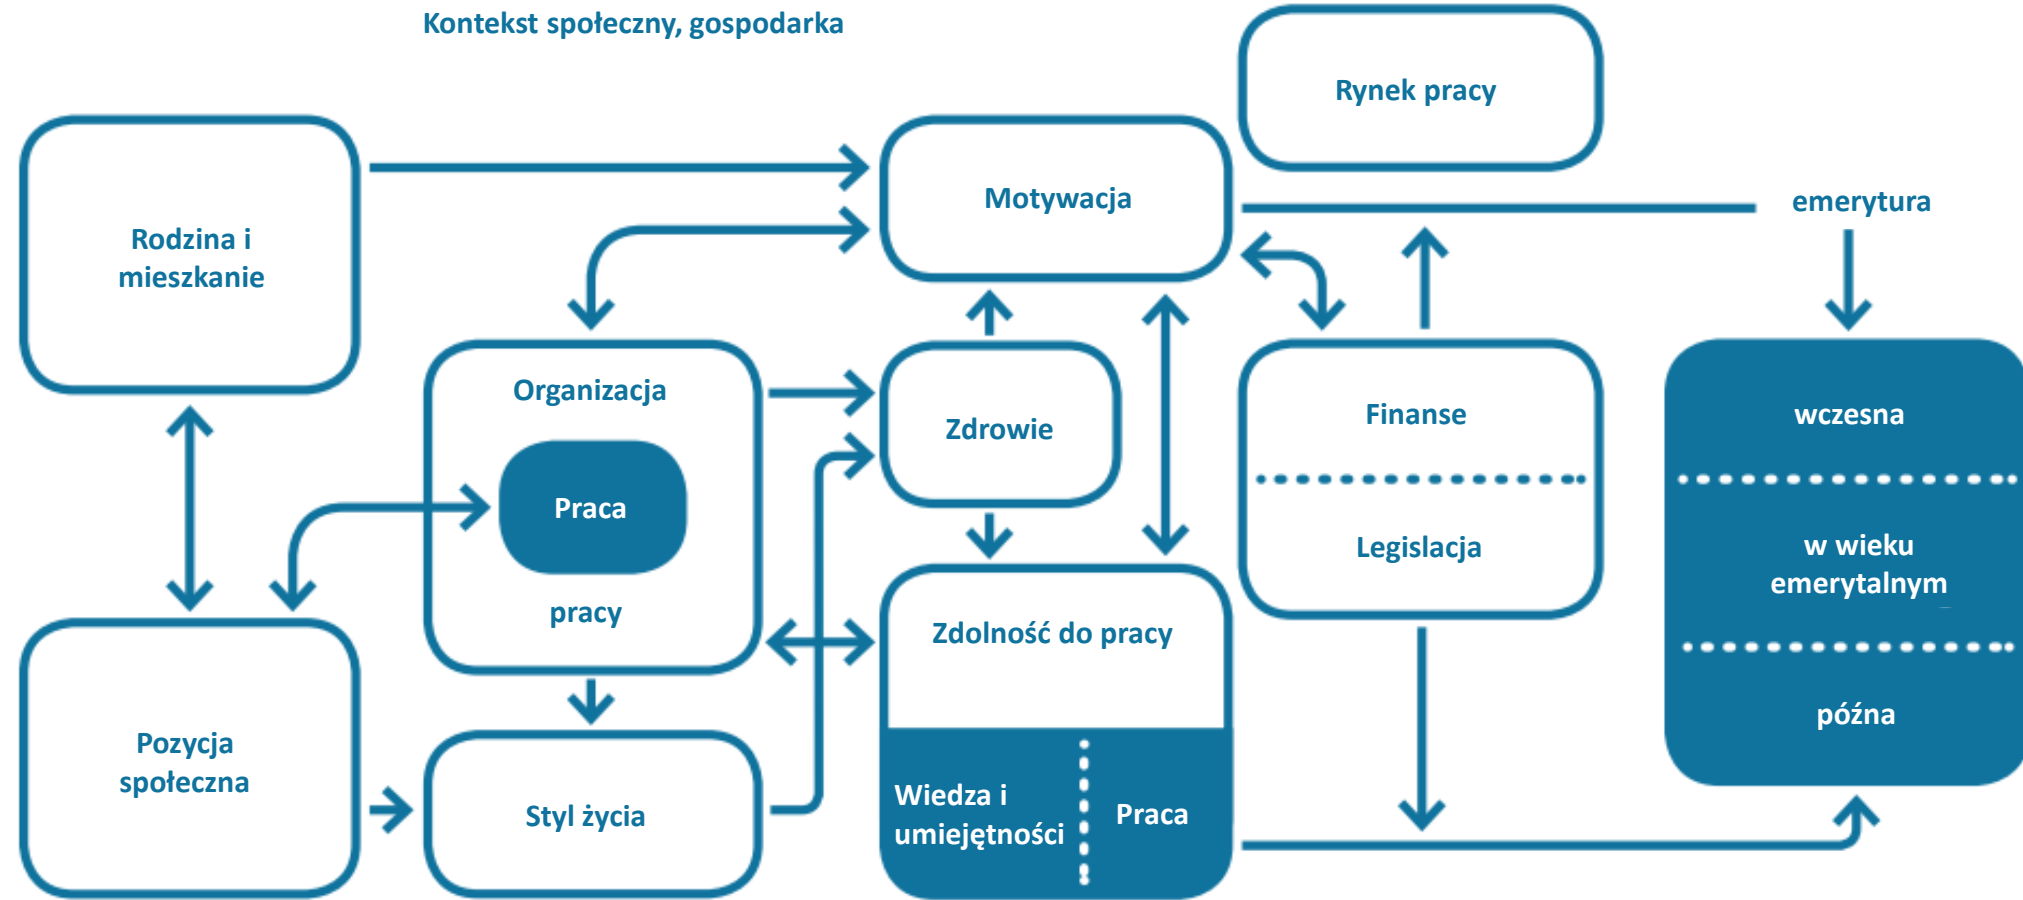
Kontekst społeczny, gospodarka

Rynek pracy

Rodzina i mieszkanie

Motywacja

emerytura

Organizacja

Praca

pracy

Zdrowie

Finanse

Legislacja

wczesna

w wieku emerytalnym

późna

Pozycja społeczna

Styl życia

Zdolność do pracy

Wiedza i umiejętności

Praca